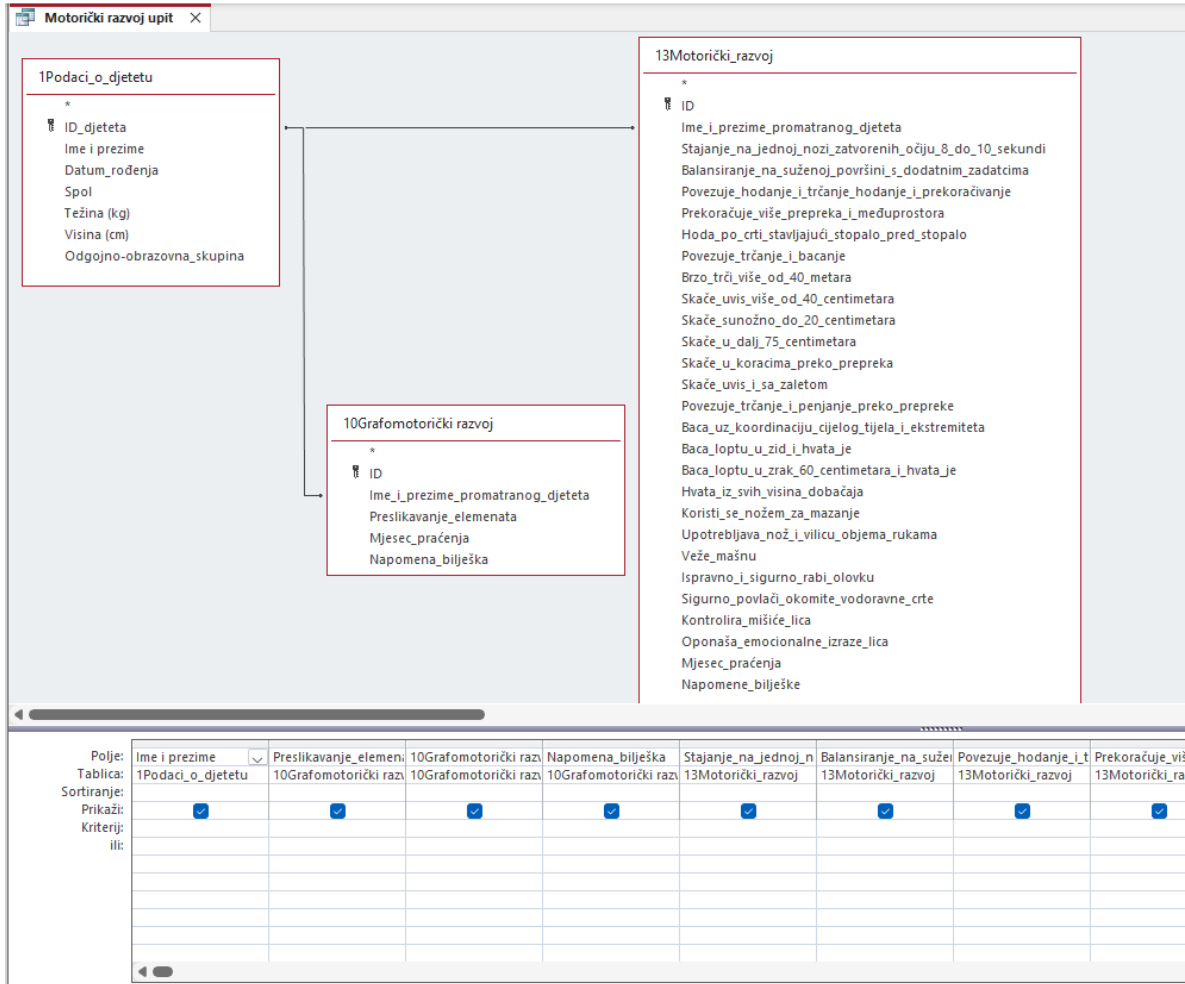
Motorički razvoj upit ×

1Podaci_o_djetetu
*
ID_djeteta
Ime i prezime
Datum_rođenja
Spol
Težina (kg)
Visina (cm)
Odgojno-obrazovna_skupina

10Grafomotorički razvoj
*
ID
Ime_i_prezime_promatranog_djeteta
Preslikavanje_elemenata
Mjesec_praćenja
Napomena_bilješka

13Motorički_razvoj
*
ID
Ime_i_prezime_promatranog_djeteta
Stajanje_na_jednoj_nozi_zatvorenih_očiju_8_do_10_sekundi
Balansiranje_na_suženoj_površini_s_dodatnim_zadatcima
Povezuje_hodanje_i_trčanje_hodanje_i_prekoračivanje
Prekoračuje_više_prepreka_i_međuprostora
Hoda_po_crti_stavljajući_stopalo_pred_stopalo
Povezuje_trčanje_i_bacanje
Brzo_trči_više_od_40_metara
Skače_uvis_više_od_40_centimetara
Skače_sunožno_do_20_centimetara
Skače_u_dalj_75_centimetara
Skače_u_koracima_preko_prepreka
Skače_uvis_i_sa_zaletom
Povezuje_trčanje_i_penjanje_preko_prepreke
Baca_uz_koordinaciju_cijelog_tijela_i_ekstremiteta
Baca_loptu_u_zid_i_hvata_je
Baca_loptu_u_zrak_60_centimetara_i_hvata_je
Hvata_iz_svih_visina_dobačaja
Koristi_se_nožem_za_mazanje
Upotrebljava_nož_i_vilicu_objema_rukama
Veže_mašnu
Ispravno_i_sigurno_rabi_olovku
Sigurno_povlači_okomite_vodoravne_crte
Kontrolira_mišiće_lica
Oponaša_emocionalne_izraze_lica
Mjesec_praćenja
Napomene_bilješke

| Polje: | Ime i prezime | Preslikavanje_elemen | 10Grafomotorički razv | Napomena_bilješka | Stajanje_na_jednoj_n | Balansiranje_na_sužen | Povezuje_hodanje_i_t | Prekoračuje_viš |
|---|---|---|---|---|---|---|---|---|
| Tablica: | 1Podaci_o_djetetu | 10Grafomotorički razv | 10Grafomotorički razv | 10Grafomotorički razv | 13Motorički_razvoj | 13Motorički_razvoj | 13Motorički_razvoj | 13Motorički_ra |
| Sortiranje: | | | | | | | | |
| Prikaži: | ☑ | ☑ | ☑ | ☑ | ☑ | ☑ | ☑ | ☑ |
| Kriterij: | | | | | | | | |
| ili: | | | | | | | | |